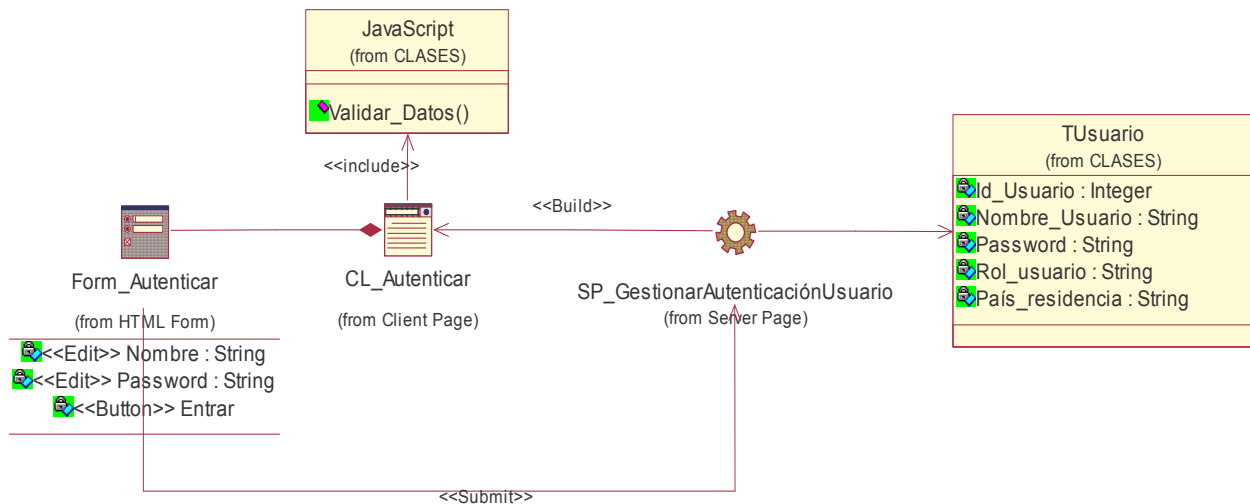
JavaScript
(from CLASES)

Validar_Datos()

<<include>>

TUsuario
(from CLASES)

Id_Usuario : Integer
Nombre_Usuario : String
Password : String
Rol_usuario : String
País_residencia : String

<<Build>>

Form_Autenticar

(from HTML Form)

<<Edit>> Nombre : String
<<Edit>> Password : String
<<Button>> Entrar

CL_Autenticar

(from Client Page)

SP_GestionarAutenticaciónUsuario
(from Server Page)

<<Submit>>